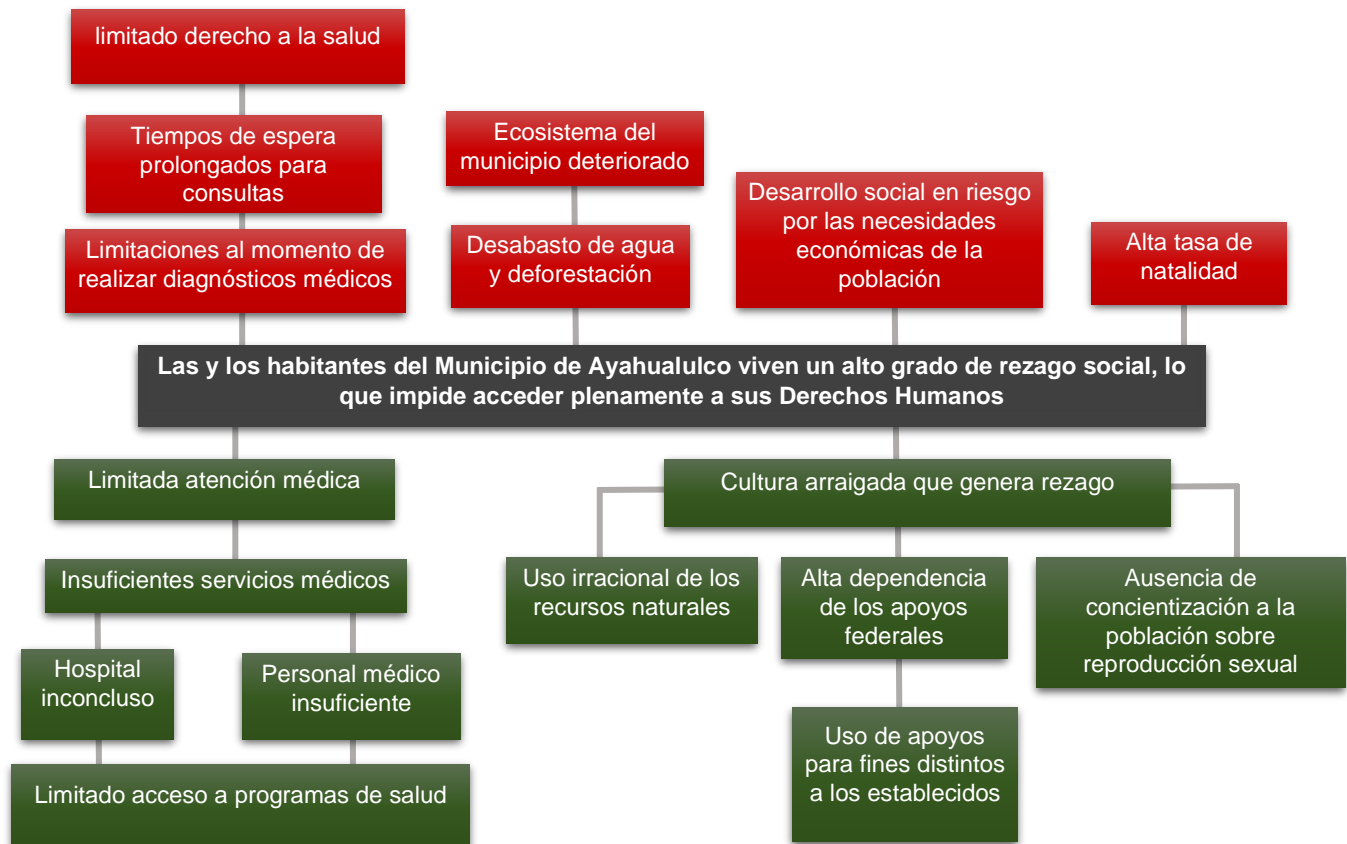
limitado derecho a la salud

Tiempos de espera prolongados para consultas

Limitaciones al momento de realizar diagnósticos médicos

Ecosistema del municipio deteriorado

Desabasto de agua y deforestación

Desarrollo social en riesgo por las necesidades económicas de la población

Alta tasa de natalidad

Las y los habitantes del Municipio de Ayahualulco viven un alto grado de rezago social, lo que impide acceder plenamente a sus Derechos Humanos

Limitada atención médica

Insuficientes servicios médicos

Hospital inconcluso

Personal médico insuficiente

Limitado acceso a programas de salud

Cultura arraigada que genera rezago

Uso irracional de los recursos naturales

Alta dependencia de los apoyos federales

Uso de apoyos para fines distintos a los establecidos

Ausencia de concientización a la población sobre reproducción sexual